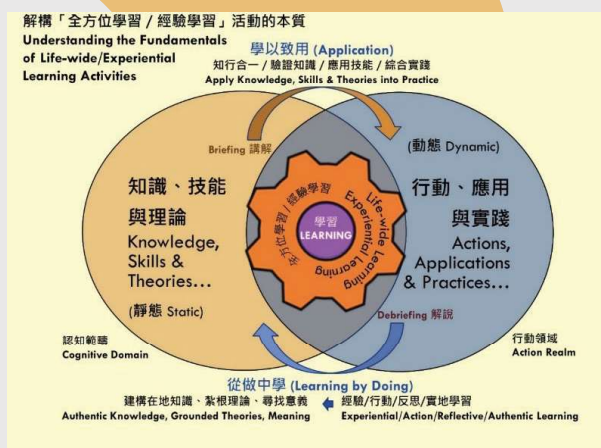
解構「全方位學習 / 經驗學習」活動的本質
Understanding the Fundamentals of Life-wide/Experiential Learning Activities

學以致用 (Application)
知行合一 / 驗證知識 / 應用技能 / 綜合實踐
Apply Knowledge, Skills & Theories into Practice

Briefing 講解

(動態 Dynamic)

知識、技能與理論
Knowledge, Skills & Theories...
(靜態 Static)

全方位學習 / 經驗學習
Life-wide Experiential Learning
學習
LEARNING

行動、應用與實踐
Actions, Applications & Practices...

Debriefing 解說

認知範疇
Cognitive Domain

行動領域
Action Realm

從做中學 (Learning by Doing)
建構在地知識、紮根理論、尋找意義
Authentic Knowledge, Grounded Theories, Meaning
經驗/行動/反思/實地學習
Experiential/Action/Reflective/Authentic Learning